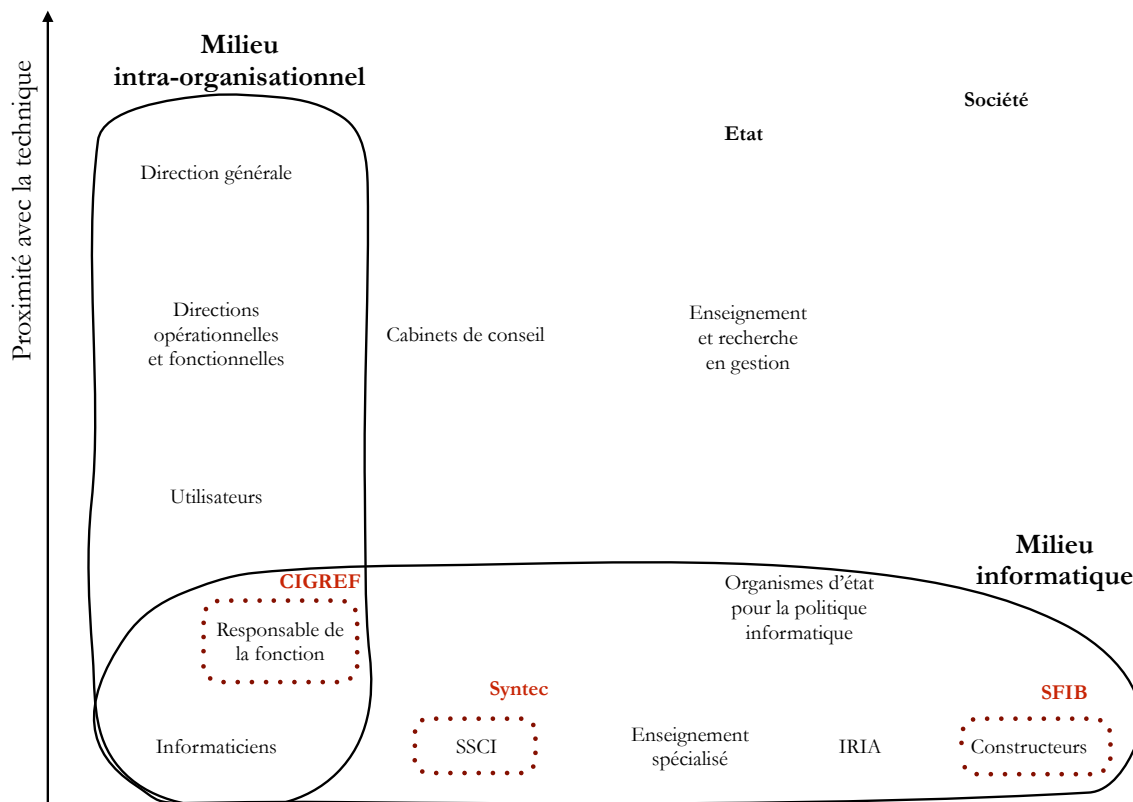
Proximité avec la technique

Milieu intra-organisationnel

Société

Etat

Direction générale

Directions opérationnelles et fonctionnelles

Cabinets de conseil

Enseignement et recherche en gestion

Utilisateurs

Milieu informatique

CIGREF

Organismes d'état pour la politique informatique

Responsable de la fonction

Syntec

SFIB

Informaticiens

SSCI

Enseignement spécialisé

IRIA

Constructeurs